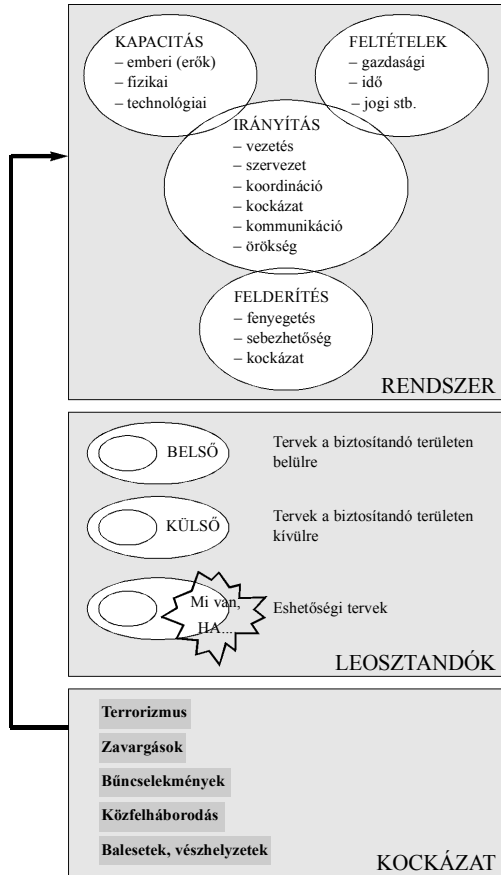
KAPACITÁS
– emberi (erők)
– fizikai
– technológiai

FELTÉTELEK
– gazdasági
– idő
– jogi stb.

IRÁNYÍTÁS
– vezetés
– szervezet
– koordináció
– kockázat
– kommunikáció
– örökség

FELDERÍTÉS
– fenyegetés
– sebezhetőség
– kockázat

RENDSZER

BELSŐ
Tervek a biztosítandó területen belülre

KÜLSŐ
Tervek a biztosítandó területen kívülre

Mi van, HA...
Eshetőségi tervek

LEOSZTANDÓK

Terrorizmus
Zavargások
Bűncselekmények
Közfelháborodás
Balesetek, vészhelyzetek

KOCKÁZAT